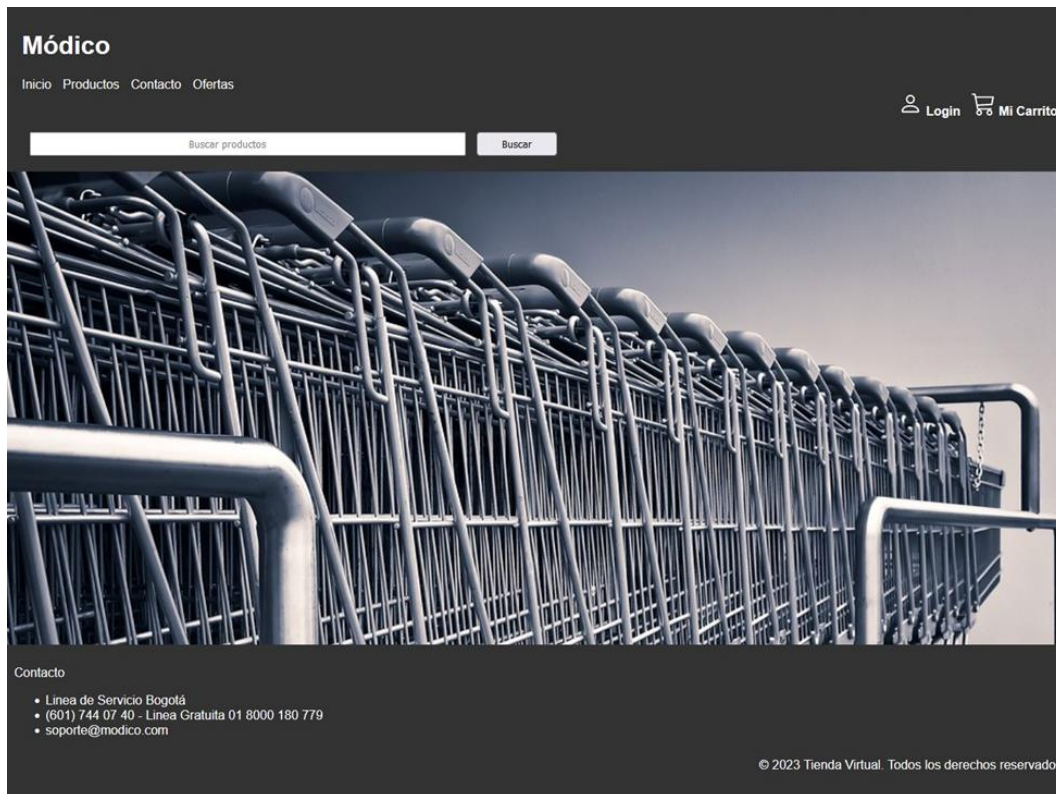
Módico

Inicio Productos Contacto Ofertas

Login Mi Carrito

Buscar productos

Buscar

Contacto

- Linea de Servicio Bogotá
- (601) 744 07 40 - Linea Gratuita 01 8000 180 779
- soporte@modico.com

© 2023 Tienda Virtual. Todos los derechos reservado